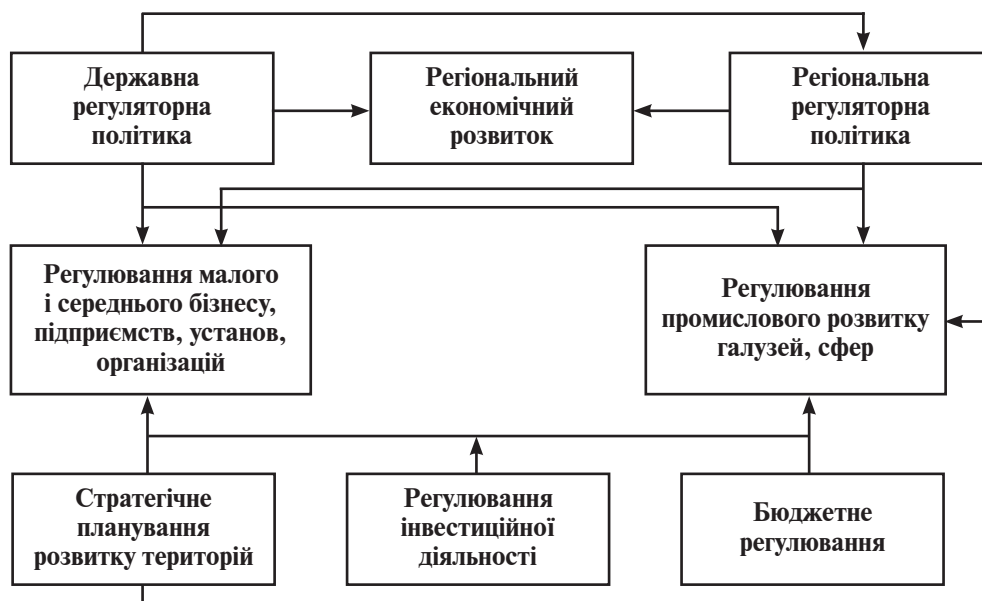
Державна регуляторна політика

Регіональний економічний розвиток

Регіональна регуляторна політика

Регулювання малого і середнього бізнесу, підприємств, установ, організацій

Регулювання промислового розвитку галузей, сфер

Стратегічне планування розвитку територій

Регулювання інвестиційної діяльності

Бюджетне регулювання